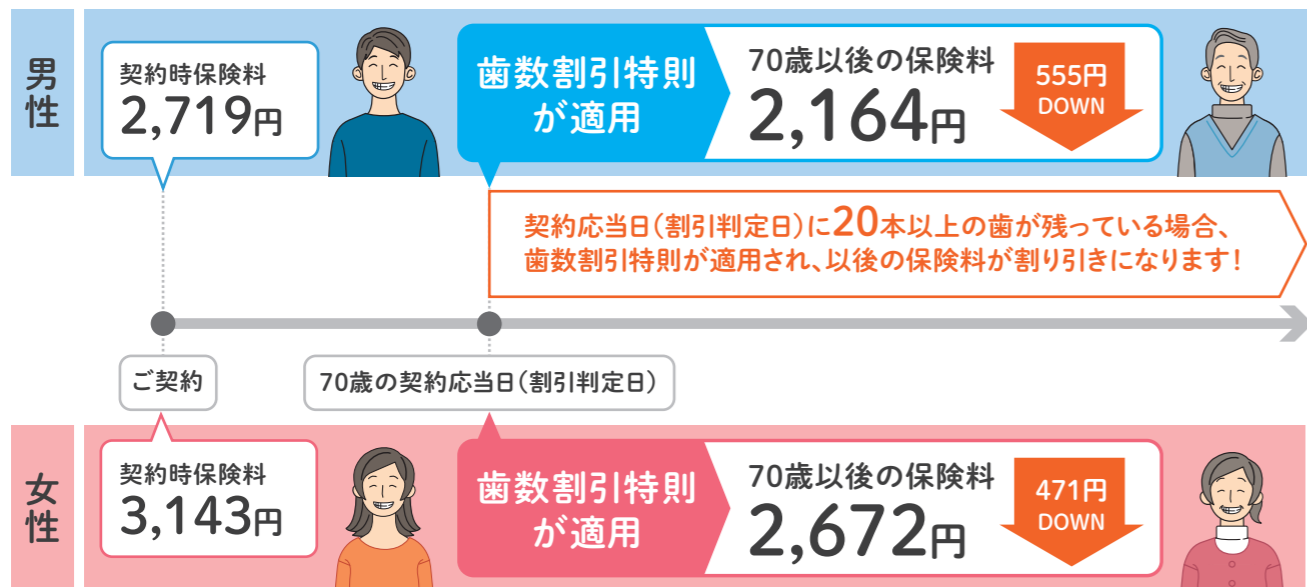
男性

契約時保険料
2,719円

歯数割引特則が適用

70歳以後の保険料
2,164円

555円
DOWN

契約応当日(割引判定日)に20本以上の歯が残っている場合、歯数割引特則が適用され、以後の保険料が割り引きになります!

ご契約

70歳の契約応当日(割引判定日)

女性

契約時保険料
3,143円

歯数割引特則が適用

70歳以後の保険料
2,672円

471円
DOWN